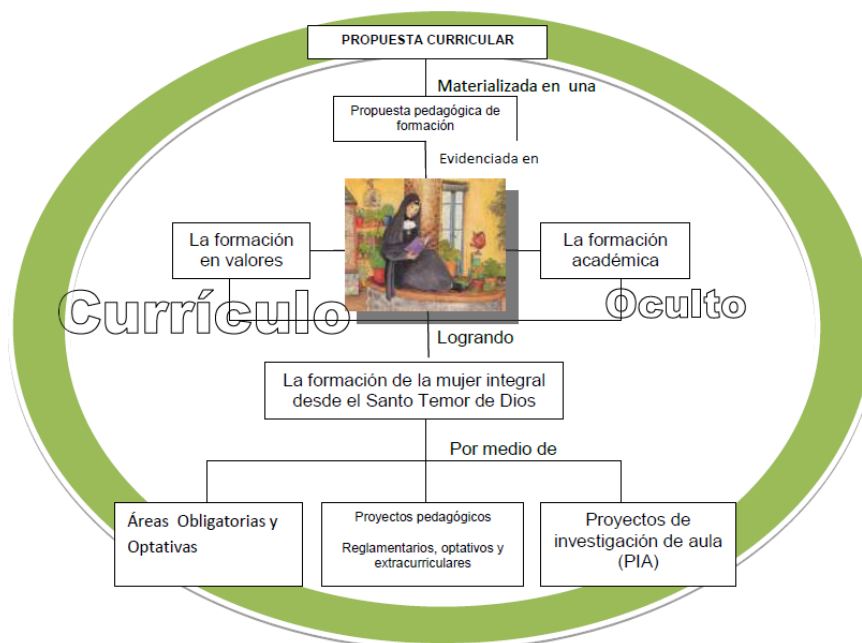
PROPUESTA CURRICULAR

Materializada en una

Propuesta pedagógica de formación

Evidenciada en

La formación en valores

La formación académica

Currículo

Oculto

Logrando

La formación de la mujer integral desde el Santo Temor de Dios

Por medio de

Áreas Obligatorias y Optativas

Proyectos pedagógicos

Reglamentarios, optativos y extracurriculares

Proyectos de investigación de aula (PIA)